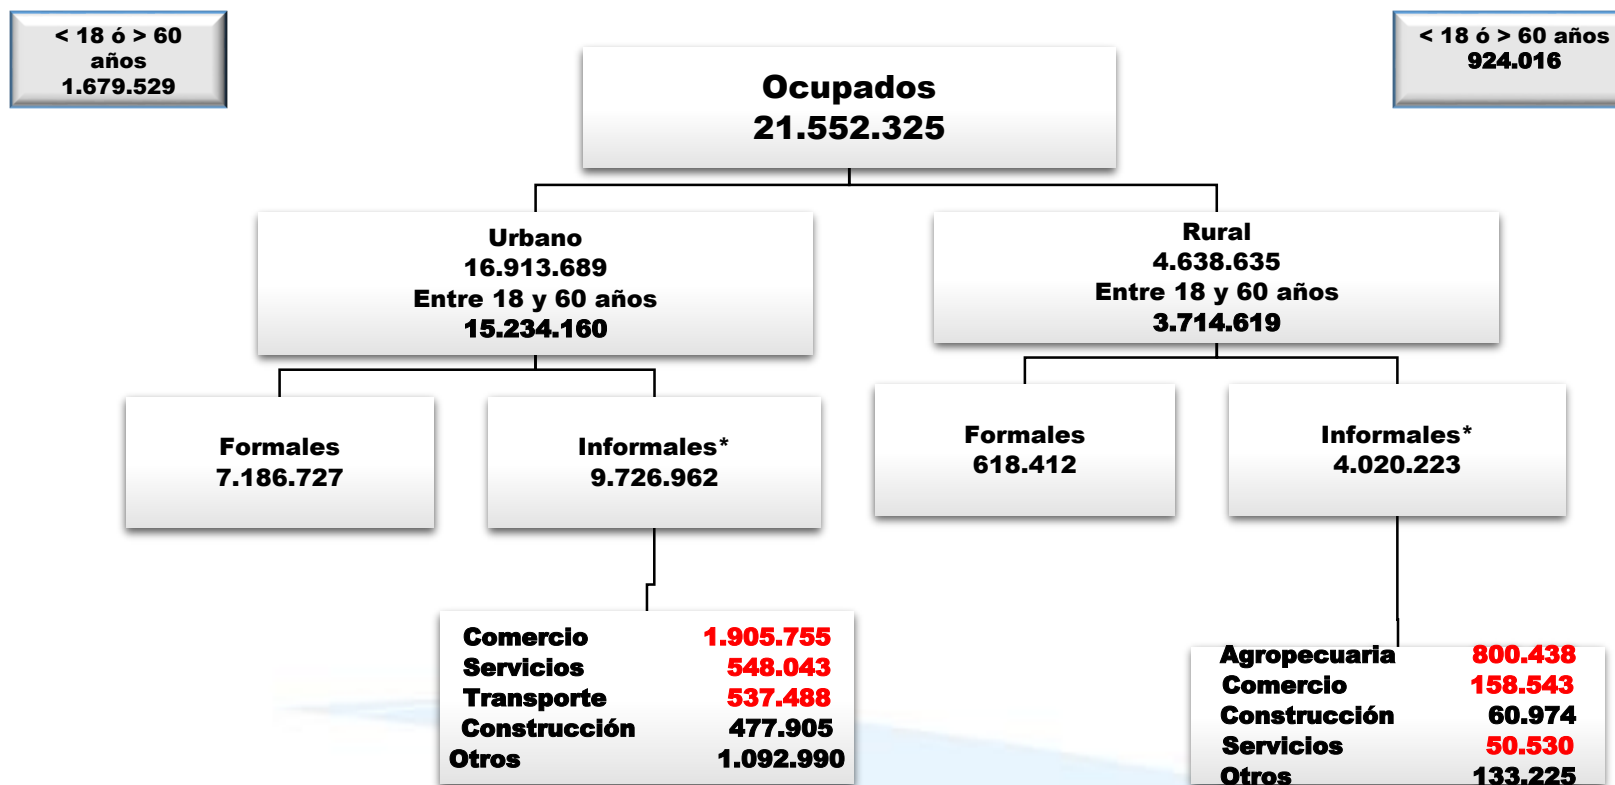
< 18 ó > 60 años 1.679.529

< 18 ó > 60 años 924.016

Ocupados
21.552.325

Urbano
16.913.689
Entre 18 y 60 años
15.234.160

Rural
4.638.635
Entre 18 y 60 años
3.714.619

Formales
7.186.727

Informales*
9.726.962

Formales
618.412

Informales*
4.020.223

| | |
|---|---|
| Comercio | 1.905.755 |
| Servicios | 548.043 |
| Transporte | 537.488 |
| Construcción | 477.905 |
| Otros | 1.092.990 |

| | |
|---|---|
| Agropecuaria | 800.438 |
| Comercio | 158.543 |
| Construcción | 60.974 |
| Servicios | 50.530 |
| Otros | 133.225 |